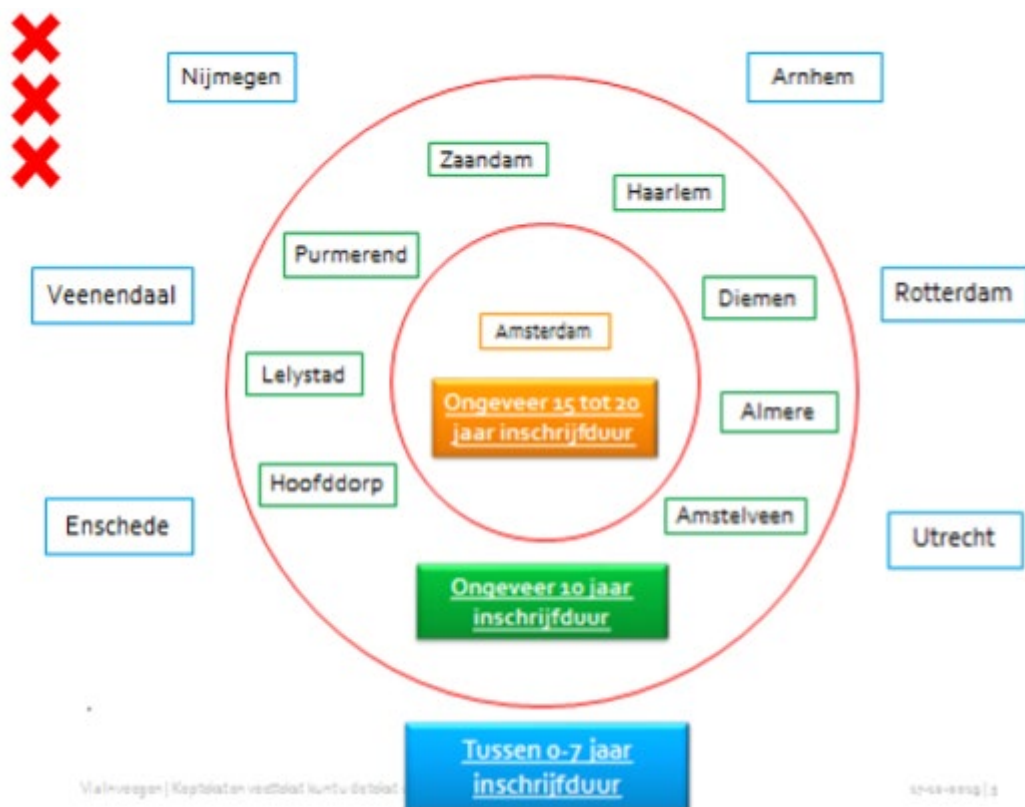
Nijmegen

Arnhem

Zaandam

Haarlem

Purmerend

Veenendaal

Diemen

Rotterdam

Amsterdam

Lelystad

Ongeveer 15 tot 20 jaar inschrijfduur

Almere

Hoofddorp

Enschede

Amstelveen

Utrecht

Ongeveer 10 jaar inschrijfduur

Tussen 0-7 jaar inschrijfduur

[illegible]

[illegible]